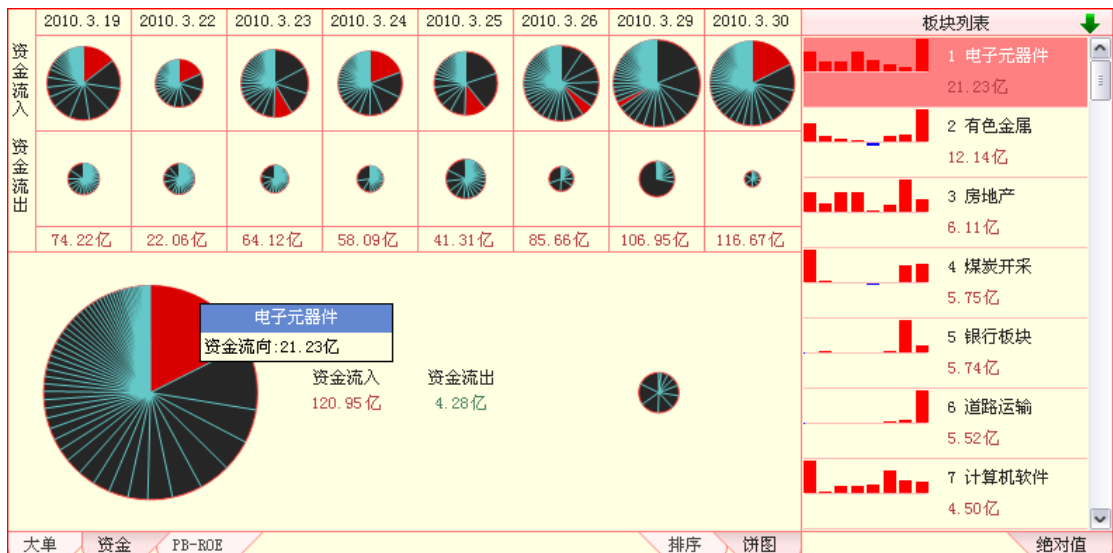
| | 2010.3.19 | 2010.3.22 | 2010.3.23 | 2010.3.24 | 2010.3.25 | 2010.3.26 | 2010.3.29 | 2010.3.30 |
|---|---|---|---|---|---|---|---|---|
| 资金流入 | | | | | | | | |
| 资金流出 | | | | | | | | |
| | 74.22亿 | 22.06亿 | 64.12亿 | 58.09亿 | 41.31亿 | 85.66亿 | 106.95亿 | 116.67亿 |

电子元器件
资金流向:21.23亿

资金流入
120.95亿

资金流出
4.28亿

板块列表

1 电子元器件
21.23亿

2 有色金属
12.14亿

3 房地产
6.11亿

4 煤炭开采
5.75亿

5 银行板块
5.74亿

6 道路运输
5.52亿

7 计算机软件
4.50亿

大单 资金 PB-ROE 排序 饼图 绝对值